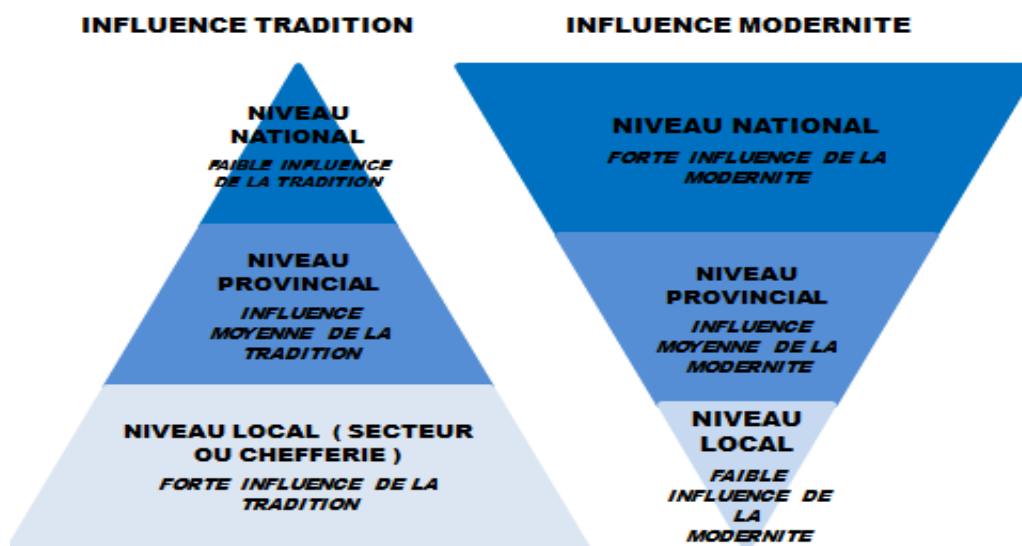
INFLUENCE TRADITION

NIVEAU NATIONAL

FAIBLE INFLUENCE DE LA TRADITION

NIVEAU PROVINCIAL

INFLUENCE MOYENNE DE LA TRADITION

NIVEAU LOCAL ( SECTEUR OU CHEFFERIE )

FORTE INFLUENCE DE LA TRADITION

INFLUENCE MODERNITE

NIVEAU NATIONAL

FORTE INFLUENCE DE LA MODERNITE

NIVEAU PROVINCIAL

INFLUENCE MOYENNE DE LA MODERNITE

NIVEAU LOCAL

FAIBLE INFLUENCE DE LA MODERNITE